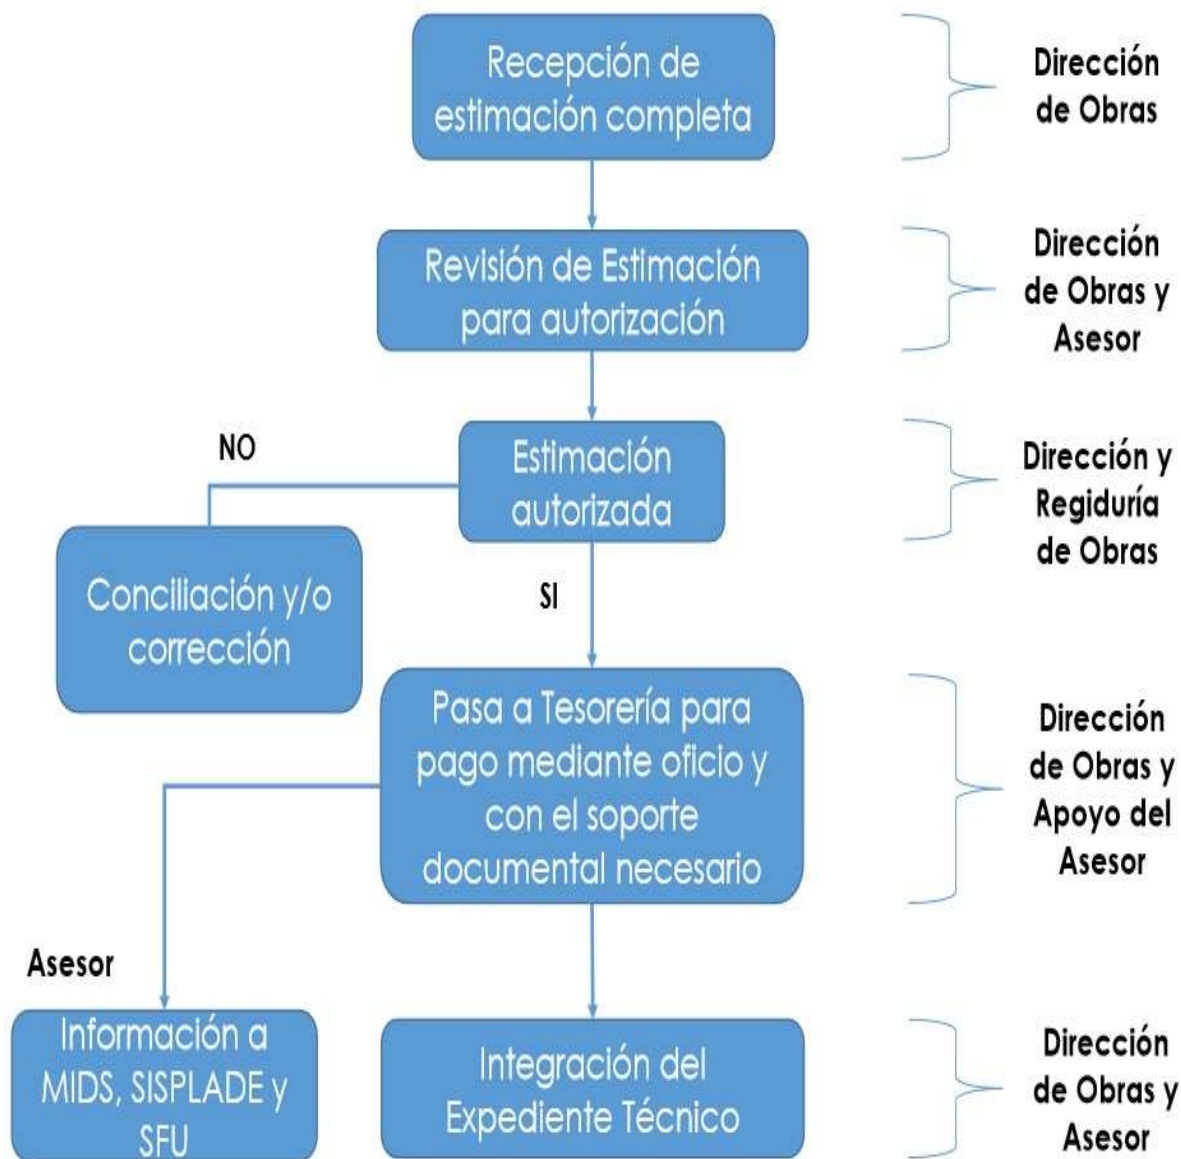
Recepción de estimación completa

Dirección de Obras

Revisión de Estimación para autorización

Dirección de Obras y Asesor

NO

Estimación autorizada

Dirección y Regiduría de Obras

Conciliación y/o corrección

SI

Pasa a Tesorería para pago mediante oficio y con el soporte documental necesario

Dirección de Obras y Apoyo del Asesor

Asesor

Información a MIDS, SISPLADE y SFU

Integración del Expediente Técnico

Dirección de Obras y Asesor